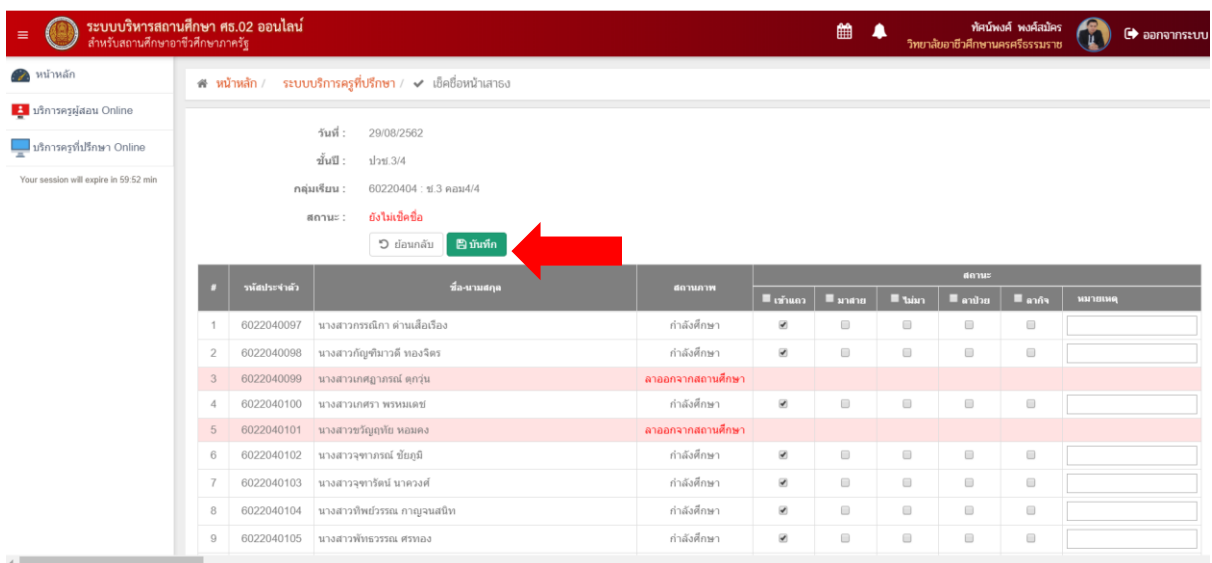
ระบบบริหารสถานศึกษา ศธ.02 ออนไลน์
สำหรับสถานศึกษาอาชีวศึกษาภาครัฐ

ทัศน์พงศ์ พงศ์สมัคร
วิทยาลัยอาชีวศึกษานครศรีธรรมราช

ออกจากระบบ

หน้าหลัก
บริการครูผู้สอน Online
บริการครูที่ปรึกษา Online
Your session will expire in 59:52 min

หน้าหลัก / ระบบบริการครูที่ปรึกษา / เช็คชื่อหน้าเสาธง

วันที่ : 29/08/2562
ชั้นปี : ปวช.3/4
กลุ่มเรียน : 60220404 : ช.3 คอม4/4
สถานะ : ยังไม่เช็คชื่อ

ย้อนกลับ บันทึก

| # | รหัสประจำตัว | ชื่อ-นามสกุล | สถานภาพ | เข้าแถว | มาสาย | ไม่มา | ลาป่วย | ลากิจ | หมายเหตุ |
|---|---|---|---|---|---|---|---|---|---|
| 1 | 6022040097 | นางสาวกรรณิกา ด่านเสือเรือง | กำลังศึกษา | ☑ | ☐ | ☐ | ☐ | ☐ | |
| 2 | 6022040098 | นางสาวกัญชิมาวดี ทองจิตร | กำลังศึกษา | ☑ | ☐ | ☐ | ☐ | ☐ | |
| 3 | 6022040099 | นางสาวเกศฎาภรณ์ ดุกวุ่น | ลาออกจากสถานศึกษา | | | | | | |
| 4 | 6022040100 | นางสาวเกศรา พรหมเดช | กำลังศึกษา | ☑ | ☐ | ☐ | ☐ | ☐ | |
| 5 | 6022040101 | นางสาวขวัญฤทัย หอมคง | ลาออกจากสถานศึกษา | | | | | | |
| 6 | 6022040102 | นางสาวจุฑาภรณ์ ชัยภูมิ | กำลังศึกษา | ☑ | ☐ | ☐ | ☐ | ☐ | |
| 7 | 6022040103 | นางสาวจุฑารัตน์ นาควงศ์ | กำลังศึกษา | ☑ | ☐ | ☐ | ☐ | ☐ | |
| 8 | 6022040104 | นางสาวทิพย์วรรณ กาญจนสนิท | กำลังศึกษา | ☑ | ☐ | ☐ | ☐ | ☐ | |
| 9 | 6022040105 | นางสาวพัชรวรรณ ศรทอง | กำลังศึกษา | ☑ | ☐ | ☐ | ☐ | ☐ | |